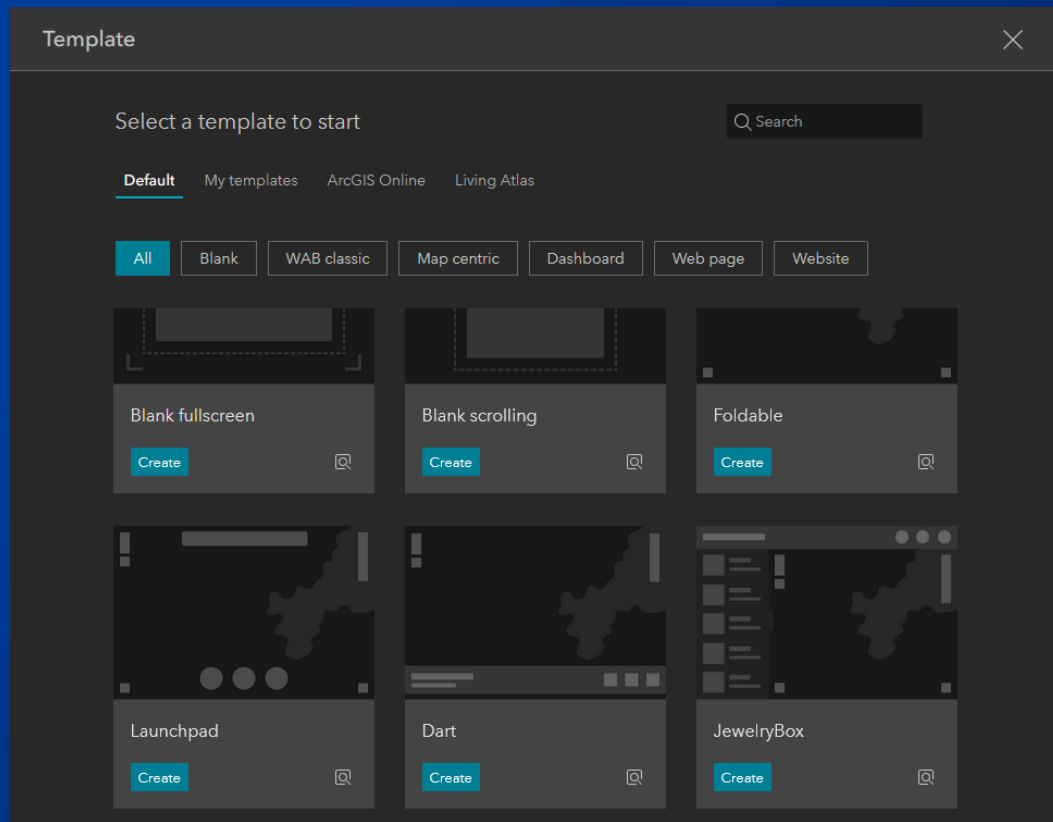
Template

Select a template to start

Search

Default My templates ArcGIS Online Living Atlas

All Blank WAB classic Map centric Dashboard Web page Website

Blank fullscreen
Create

Blank scrolling
Create

Foldable
Create

Launchpad
Create

Dart
Create

JewelryBox
Create